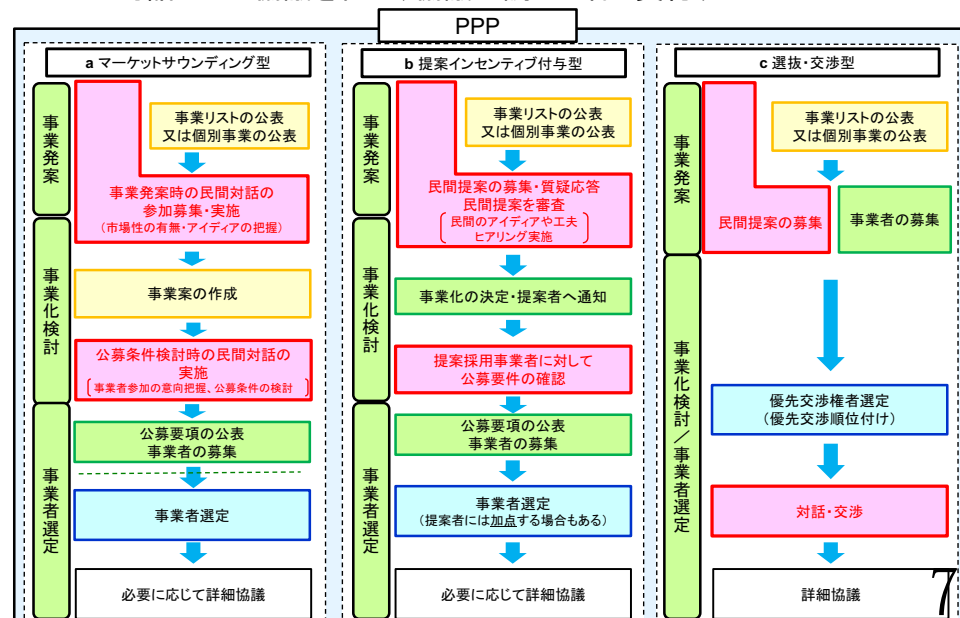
PPP

a マーケットサウンディング型

事業発案

事業リストの公表
又は個別事業の公表

事業発案時の民間対話の参加募集・実施
（市場性の有無・アイディアの把握）

事業化検討

事業案の作成

公募条件検討時の民間対話の実施
（事業者参加の意向把握、公募条件の検討）

事業者選定

公募要項の公表
事業者の募集

事業者選定

必要に応じて詳細協議

b 提案インセンティブ付与型

事業発案

事業リストの公表
又は個別事業の公表

民間提案の募集・質疑応答
民間提案を審査
（民間のアイディアや工夫
ヒアリング実施）

事業化検討

事業化の決定・提案者へ通知

提案採用事業者に対して
公募要件の確認

事業者選定

公募要項の公表
事業者の募集

事業者選定
（提案者には加点する場合もある）

必要に応じて詳細協議

c 選抜・交渉型

事業発案

事業リストの公表
又は個別事業の公表

民間提案の募集

事業者の募集

事業化検討／事業者選定

優先交渉権者選定
（優先交渉順位付け）

対話・交渉

詳細協議

7